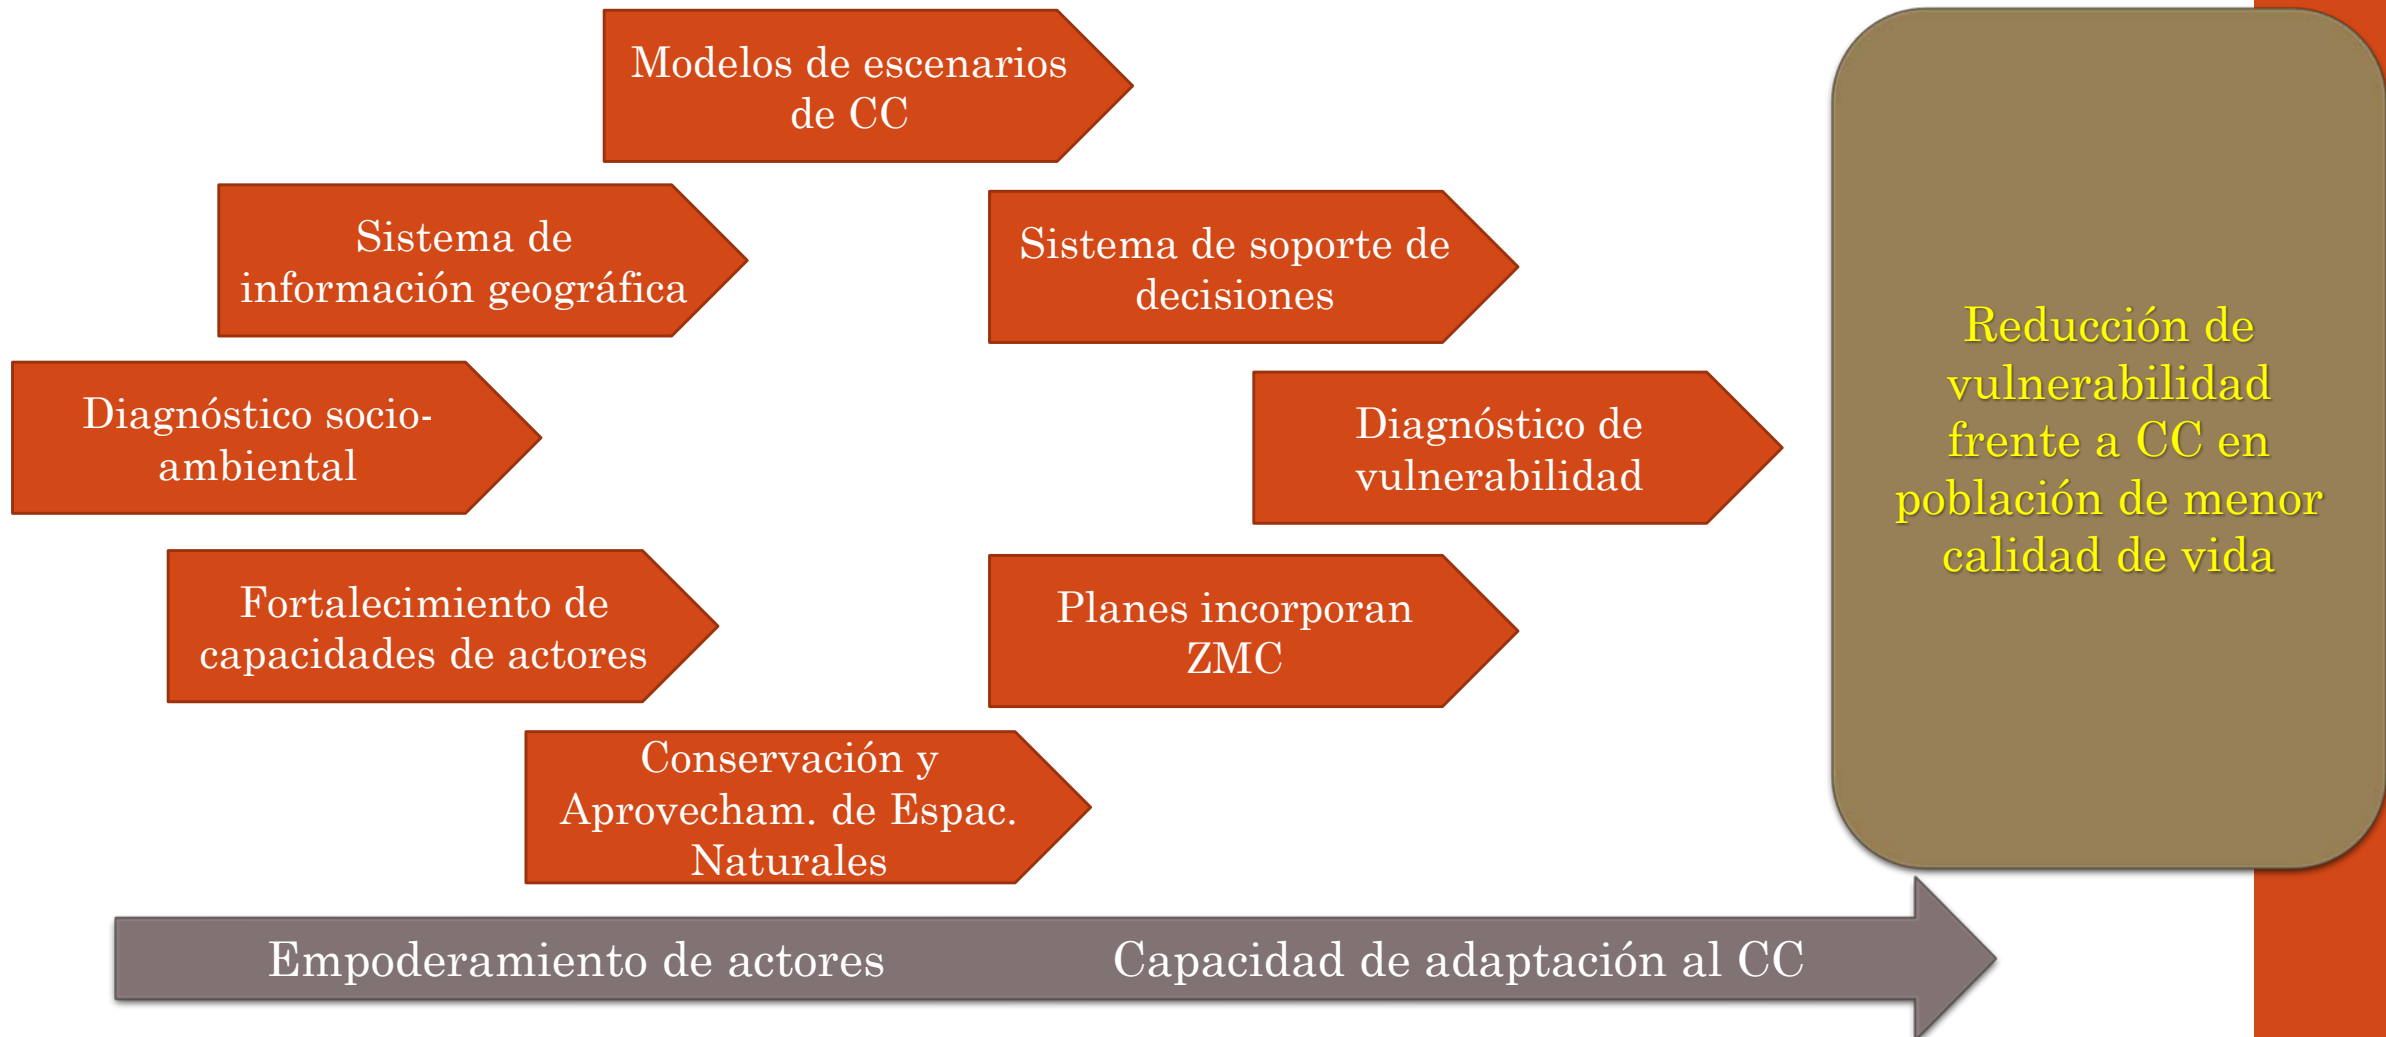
Modelos de escenarios de CC

Sistema de información geográfica

Sistema de soporte de decisiones

Diagnóstico socio-ambiental

Diagnóstico de vulnerabilidad

Fortalecimiento de capacidades de actores

Planes incorporan ZMC

Conservación y Aprovecham. de Espac. Naturales

Reducción de vulnerabilidad frente a CC en población de menor calidad de vida

Empoderamiento de actores

Capacidad de adaptación al CC